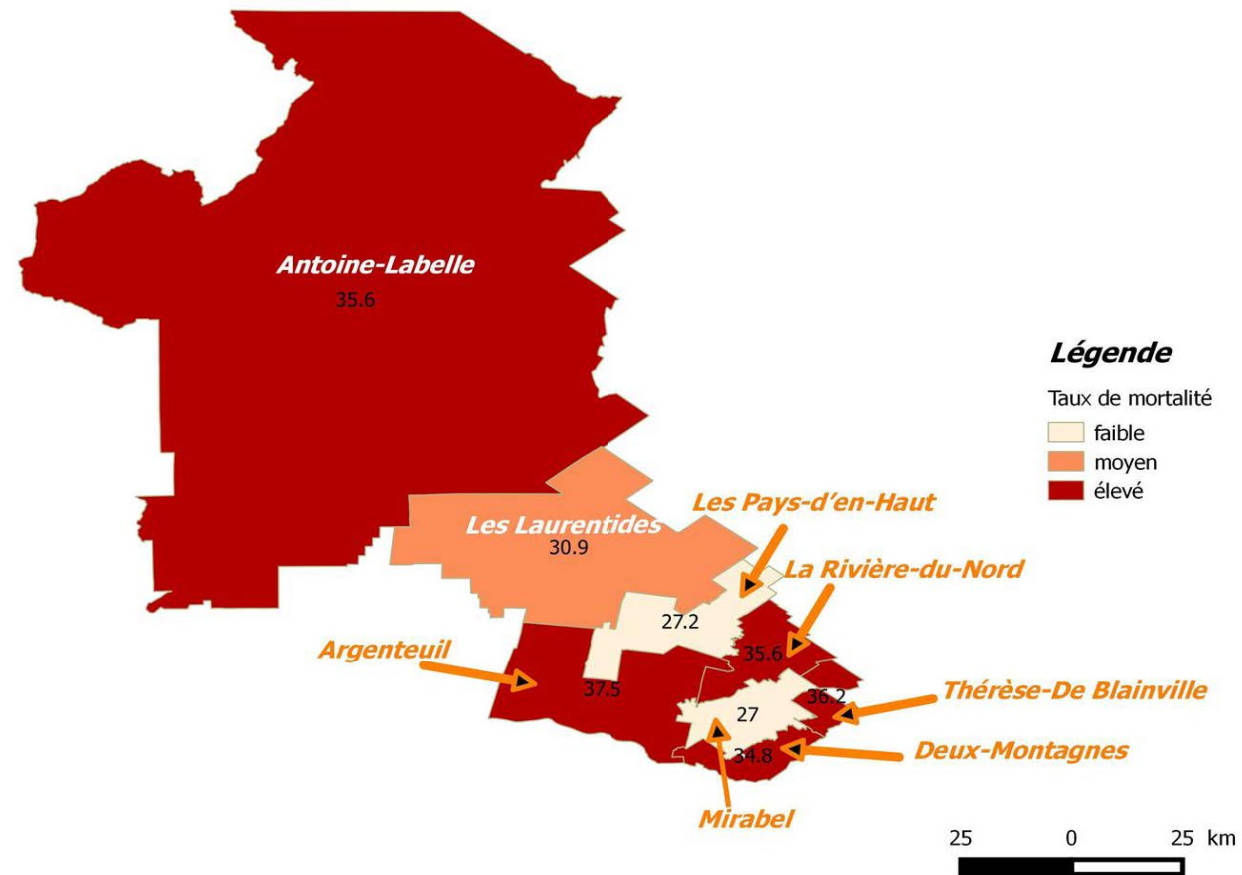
Antoine-Labelle
35.6

Légende
Taux de mortalité
faible
moyen
élevé

Les Laurentides
30.9

Les Pays-d'en-Haut
La Rivière-du-Nord
27.2
35.6
Argenteuil
37.5
36.2
Thérèse-De Blainville
27
34.8
Deux-Montagnes
Mirabel

25 0 25 km